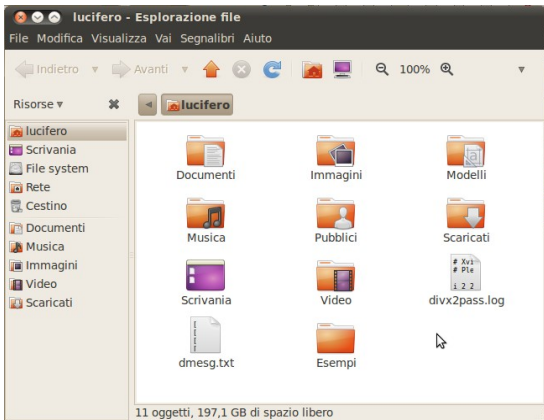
lucifero - Esplorazione file

File Modifica Visualizza Vai Segnalibri Aiuto

Indietro Avanti 100%

Risorse

lucifero

lucifero
Scrivania
File system
Rete
Cestino
Documenti
Musica
Immagini
Video
Scaricati

Documenti
Immagini
Modelli
Musica
Pubblici
Scaricati
Scrivania
Video
divx2pass.log
dmesg.txt
Esempi

11 oggetti, 197,1 GB di spazio libero